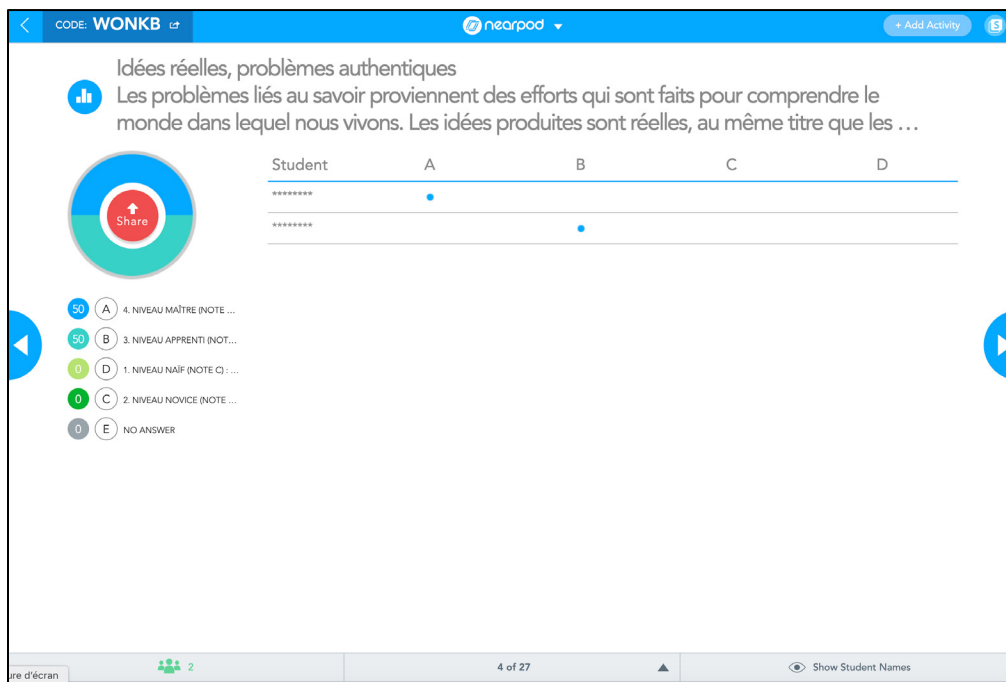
CODE: WONKB

nearpod

+ Add Activity

S

Idées réelles, problèmes authentiques
Les problèmes liés au savoir proviennent des efforts qui sont faits pour comprendre le monde dans lequel nous vivons. Les idées produites sont réelles, au même titre que les …

Share

| Student | A | B | C | D |
|---|---|---|---|---|
| ******** | • | | | |
| ******** | | • | | |

50 A 4. NIVEAU MAÎTRE (NOTE …
50 B 3. NIVEAU APPRENTI (NOT…
0 D 1. NIVEAU NAÏF (NOTE C) : …
0 C 2. NIVEAU NOVICE (NOTE …
0 E NO ANSWER

ure d'écran

2

4 of 27

Show Student Names